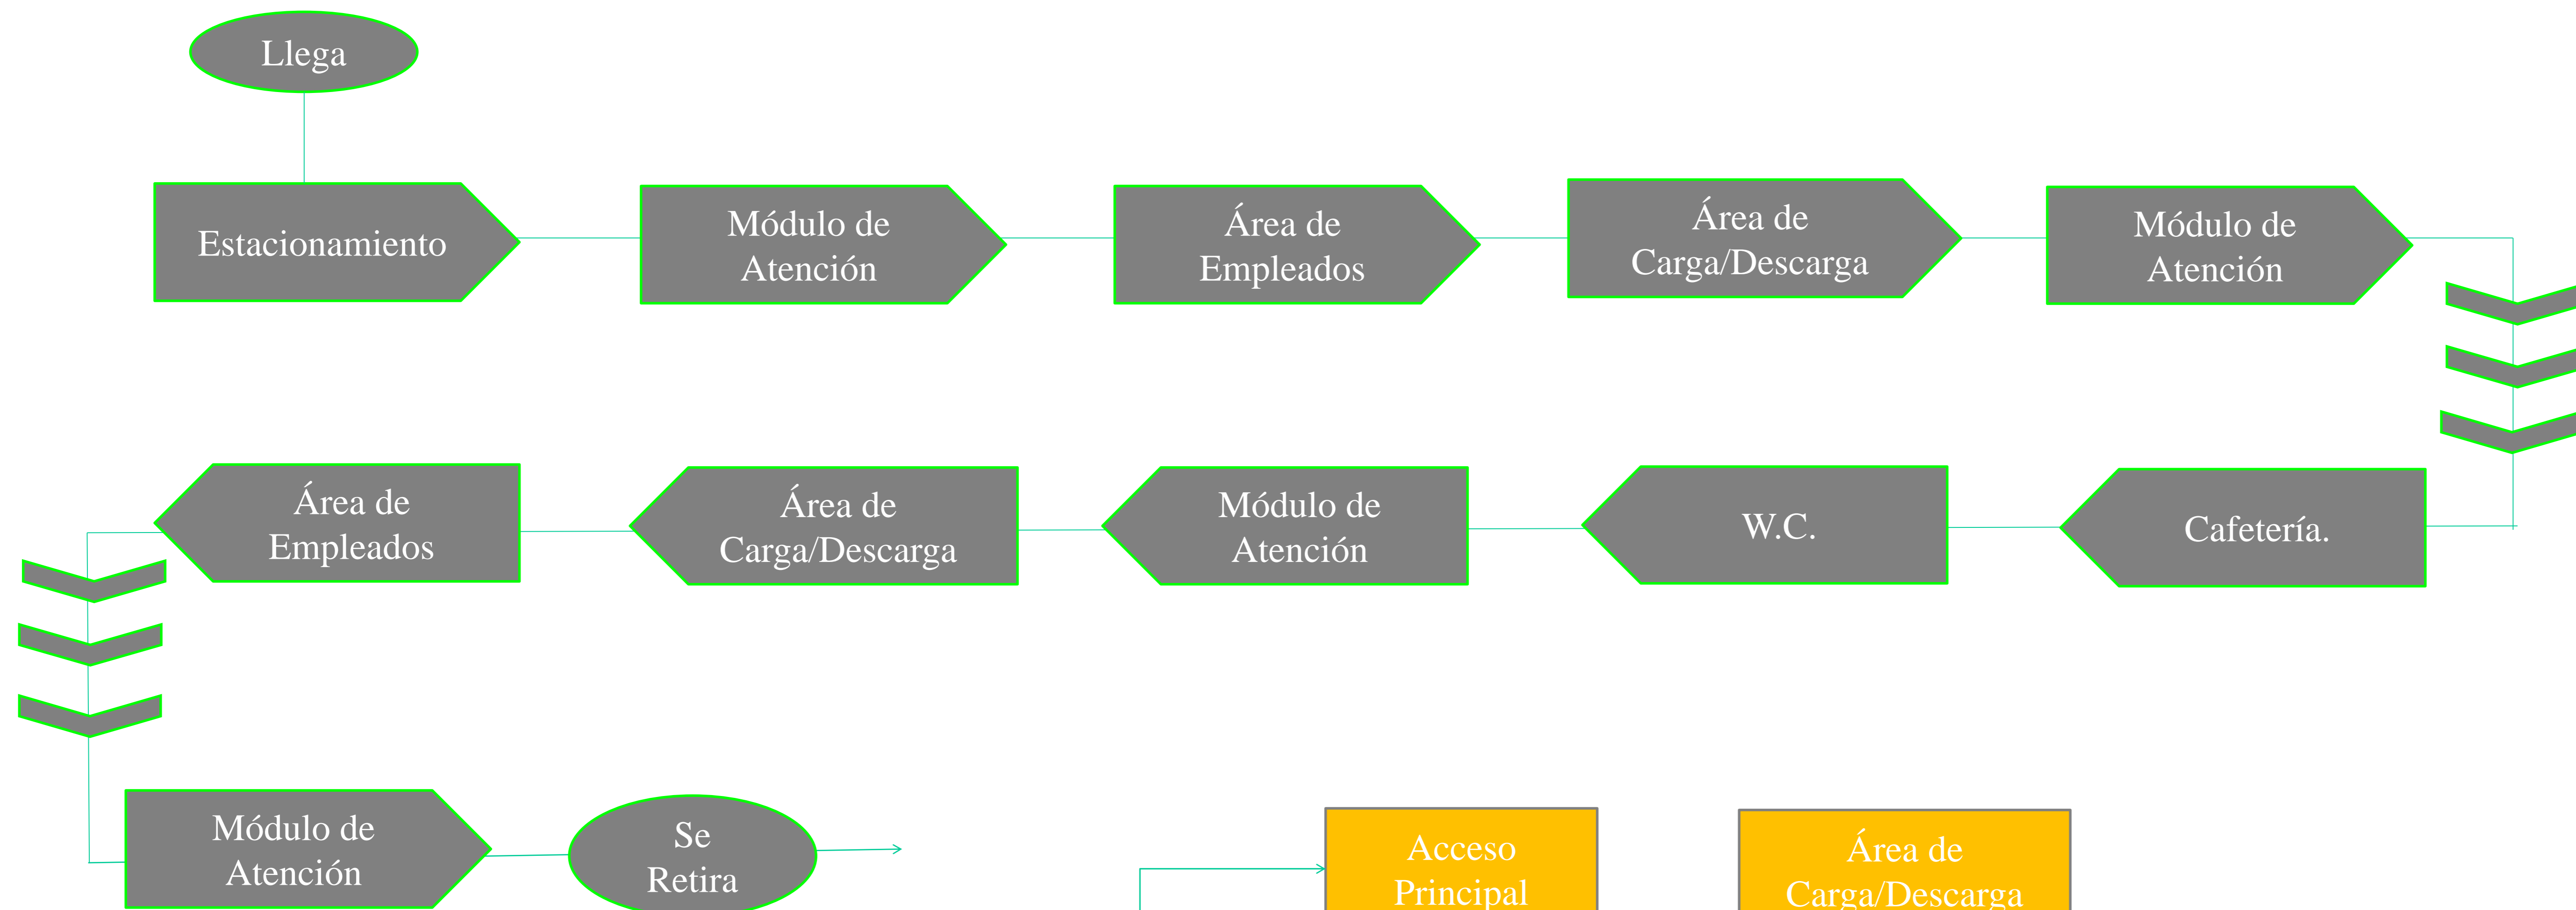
Llega

Estacionamiento

Módulo de Atención

Área de Empleados

Área de Carga/Descarga

Módulo de Atención

Cafetería.

W.C.

Módulo de Atención

Área de Carga/Descarga

Área de Empleados

Módulo de Atención

Se Retira

Acceso Principal

Área de Carga/Descarga